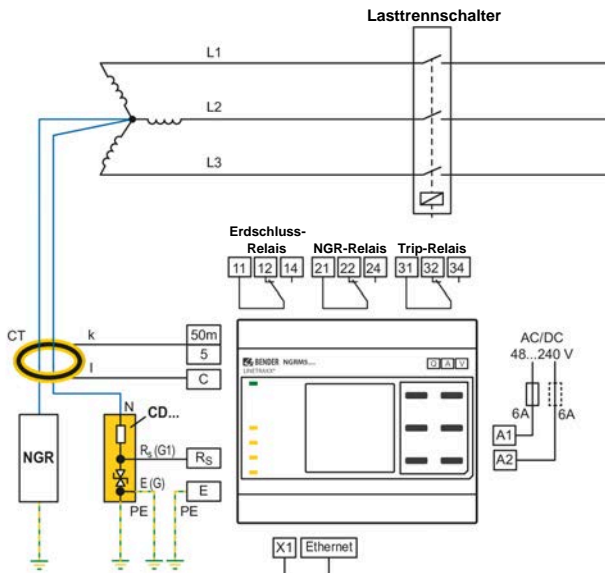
Lasttrennschalter

L1

L2

L3

Erdschluss-Relais

NGR-Relais

Trip-Relais

11 12 14

21 22 24

31 32 34

CT

k

l

50m

5

C

BENDER NGRM5...

LINETRAXX

Ω A V

AC/DC

48...240 V

6A

6A

A1

A2

NGR

N

CD...

$R_S$ (G1)

$R_S$

E (G)

E

PE

PE

X1

Ethernet